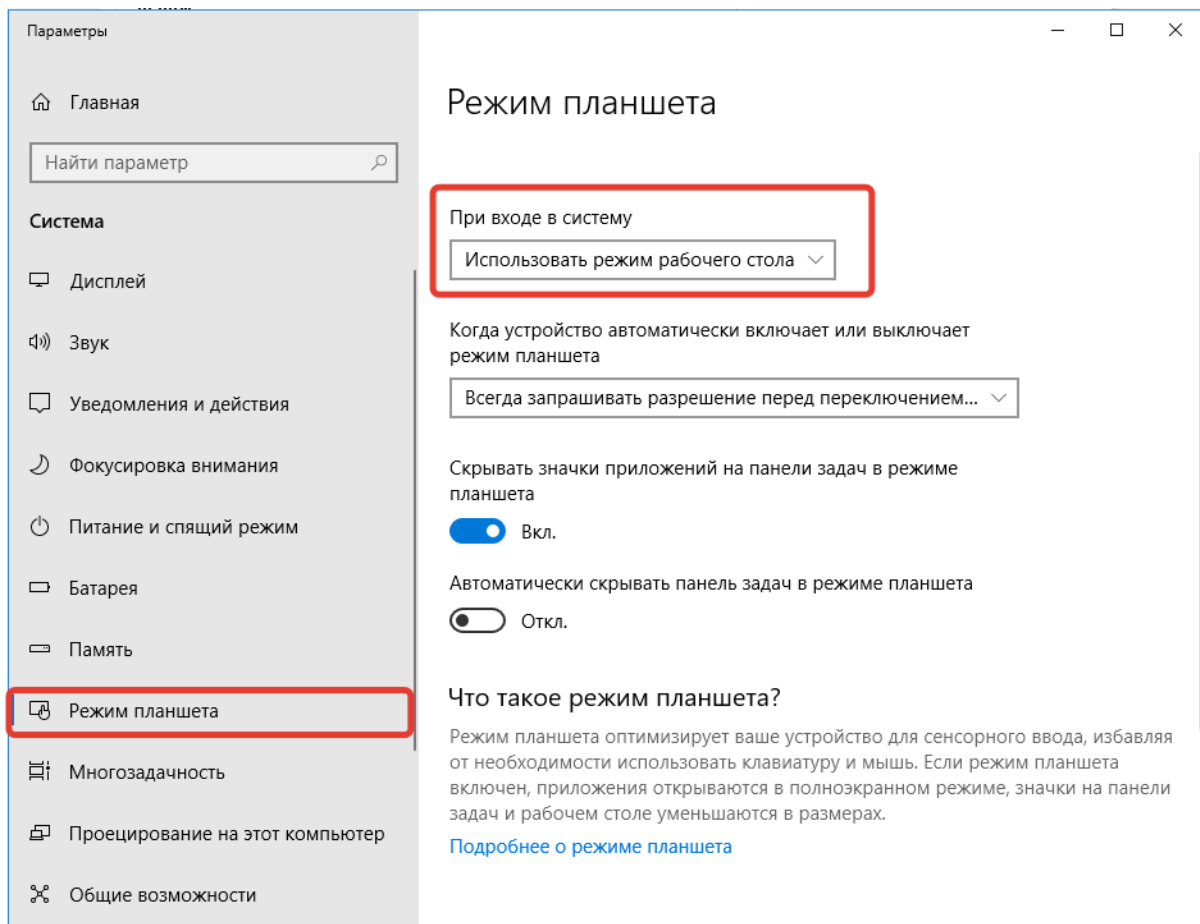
Параметры

Главная

Найти параметр

Система

Дисплей

Звук

Уведомления и действия

Фокусировка внимания

Питание и спящий режим

Батарея

Память

Режим планшета

Многозадачность

Проецирование на этот компьютер

Общие возможности

Режим планшета

При входе в систему

Использовать режим рабочего стола

Когда устройство автоматически включает или выключает режим планшета

Всегда запрашивать разрешение перед переключением...

Скрывать значки приложений на панели задач в режиме планшета

Вкл.

Автоматически скрывать панель задач в режиме планшета

Откл.

Что такое режим планшета?

Режим планшета оптимизирует ваше устройство для сенсорного ввода, избавляя от необходимости использовать клавиатуру и мышь. Если режим планшета включен, приложения открываются в полноэкранном режиме, значки на панели задач и рабочем столе уменьшаются в размерах.

Подробнее о режиме планшета